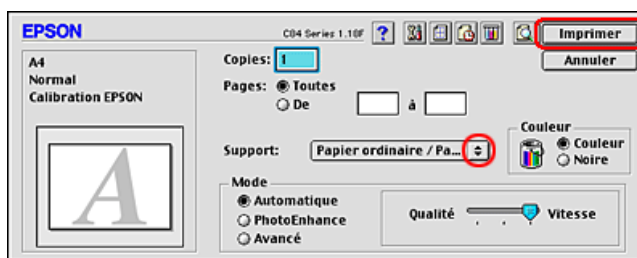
EPSON
C04 Series 1.10F
?
Imprimer
Annuler
A4
Normal
Calibration EPSON
Copies: 1
Pages: Toutes
De à
A
Support: Papier ordinaire / Pa...
Couleur
Couleur
Noire
Mode
Automatique
PhotoEnhance
Avancé
Qualité Vitesse